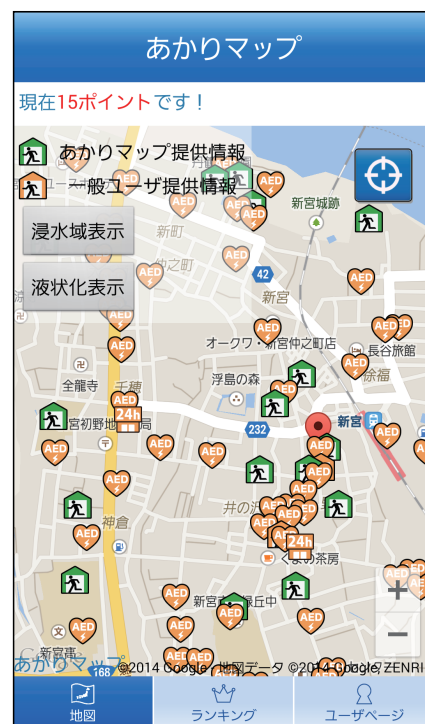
あかりマップ

現在15ポイントです！

あかりマップ提供情報

一般ユーザ提供情報

浸水域表示

液状化表示

新宮城跡

新町

42

新宮

オークワ・新宮仲之町店

長谷旅館

全龍寺

浮島の森

宮初野地

24h

232

新宮

神倉

24h

くまの茶房

新宮

+

−

あかりマップ

©2014 Google · 地図データ ©2014 Google, ZENRIN

地図

ランキング

ユーザページ